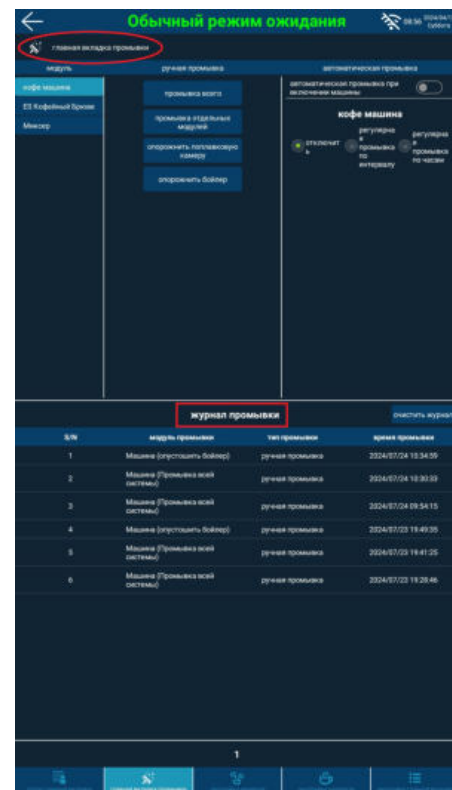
Обычный режим ожидания

08:56 2024/07/24 Среда

главная вкладка промывки

модуль

ручная промывка

автоматическая промывка

кофе машина

ES Кофейный бризер

Миксер

промывка всего

промывка отдельных модулей

опорожнить поплавковую камеру

опорожнить бойлер

автоматическая промывка при включении машины

кофе машина

отключит ь

регулярна я промывка по интервалу

регулярна я промывка по часам

журнал промывки

очистить журнал

| S/N | модуль промывки | тип промывки | время промывки |
|---|---|---|---|
| 1 | Машина (опустошить бойлер) | ручная промывка | 2024/07/24 10:34:59 |
| 2 | Машина (Промывка всей системы) | ручная промывка | 2024/07/24 10:30:33 |
| 3 | Машина (Промывка всей системы) | ручная промывка | 2024/07/24 09:54:15 |
| 4 | Машина (опустошить бойлер) | ручная промывка | 2024/07/23 19:49:35 |
| 5 | Машина (Промывка всей системы) | ручная промывка | 2024/07/23 19:41:25 |
| 6 | Машина (Промывка всей системы) | ручная промывка | 2024/07/23 19:28:46 |

1

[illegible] главная вкладка промывки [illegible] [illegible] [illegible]